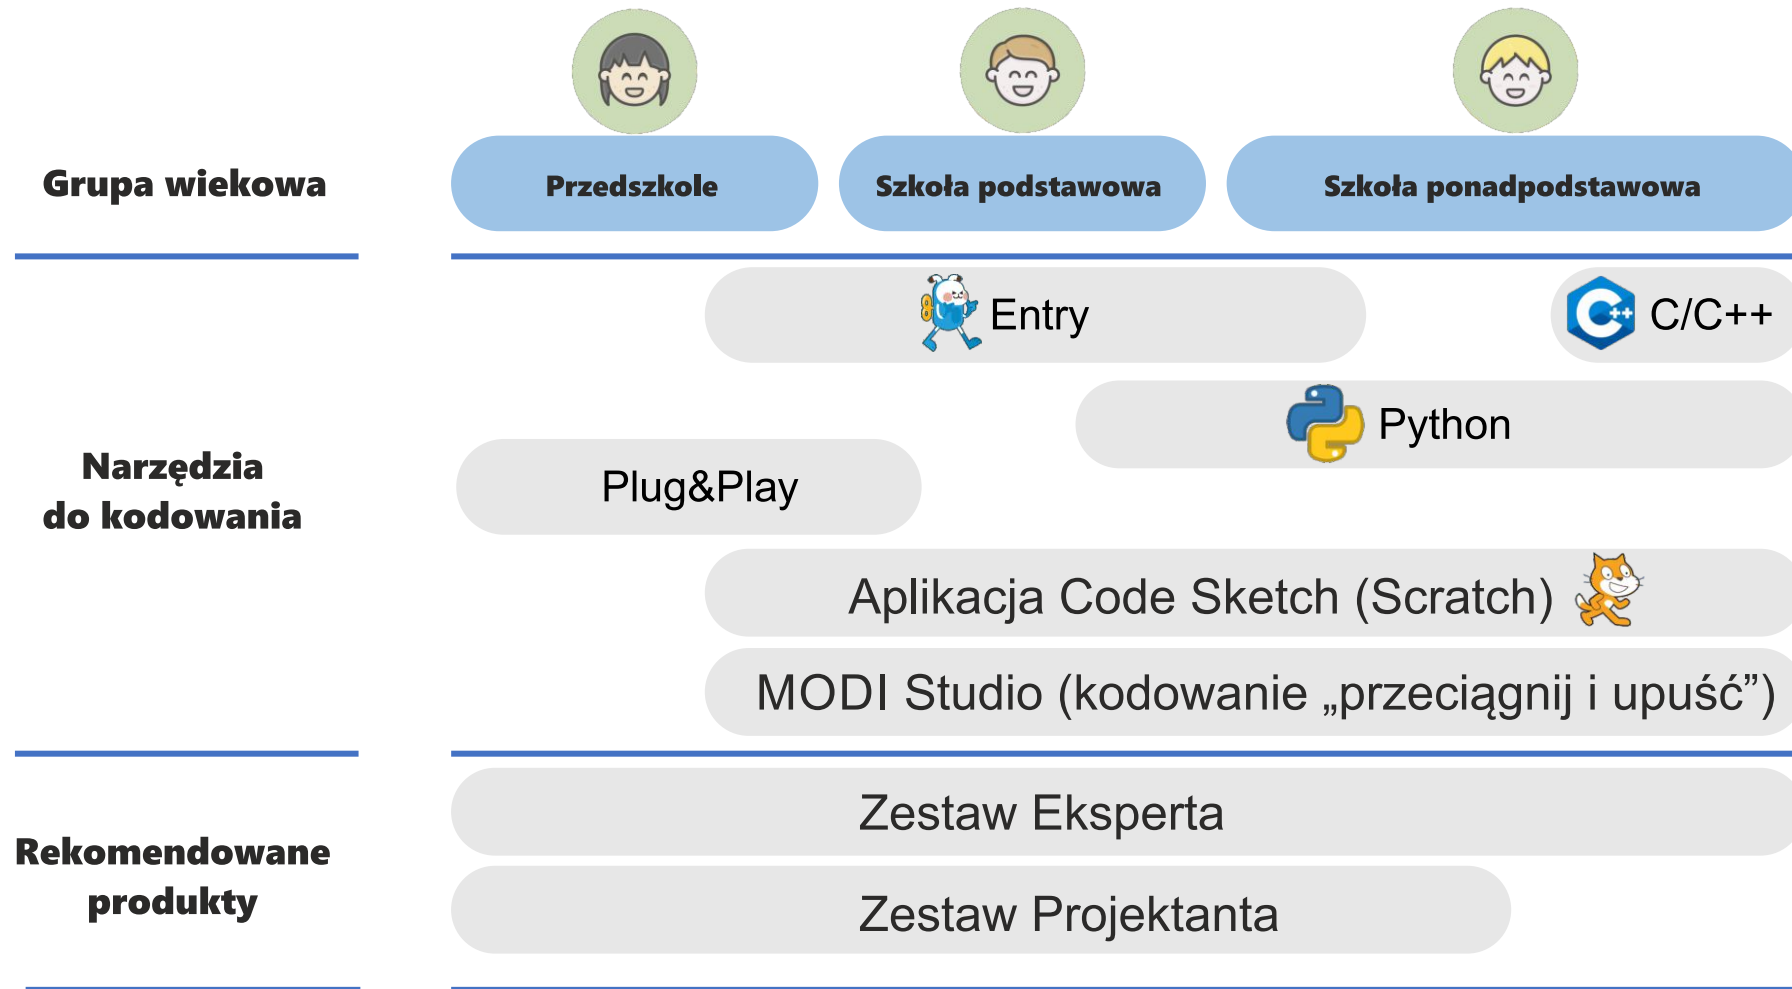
Grupa wiekowa

Przedszkole

Szkoła podstawowa

Szkoła ponadpodstawowa

Narzędzia do kodowania

Entry

C/C++

Python

Plug&Play

Aplikacja Code Sketch (Scratch)

MODI Studio (kodowanie „przeciągnij i upuść”)

Rekomendowane produkty

Zestaw Eksperta

Zestaw Projektanta